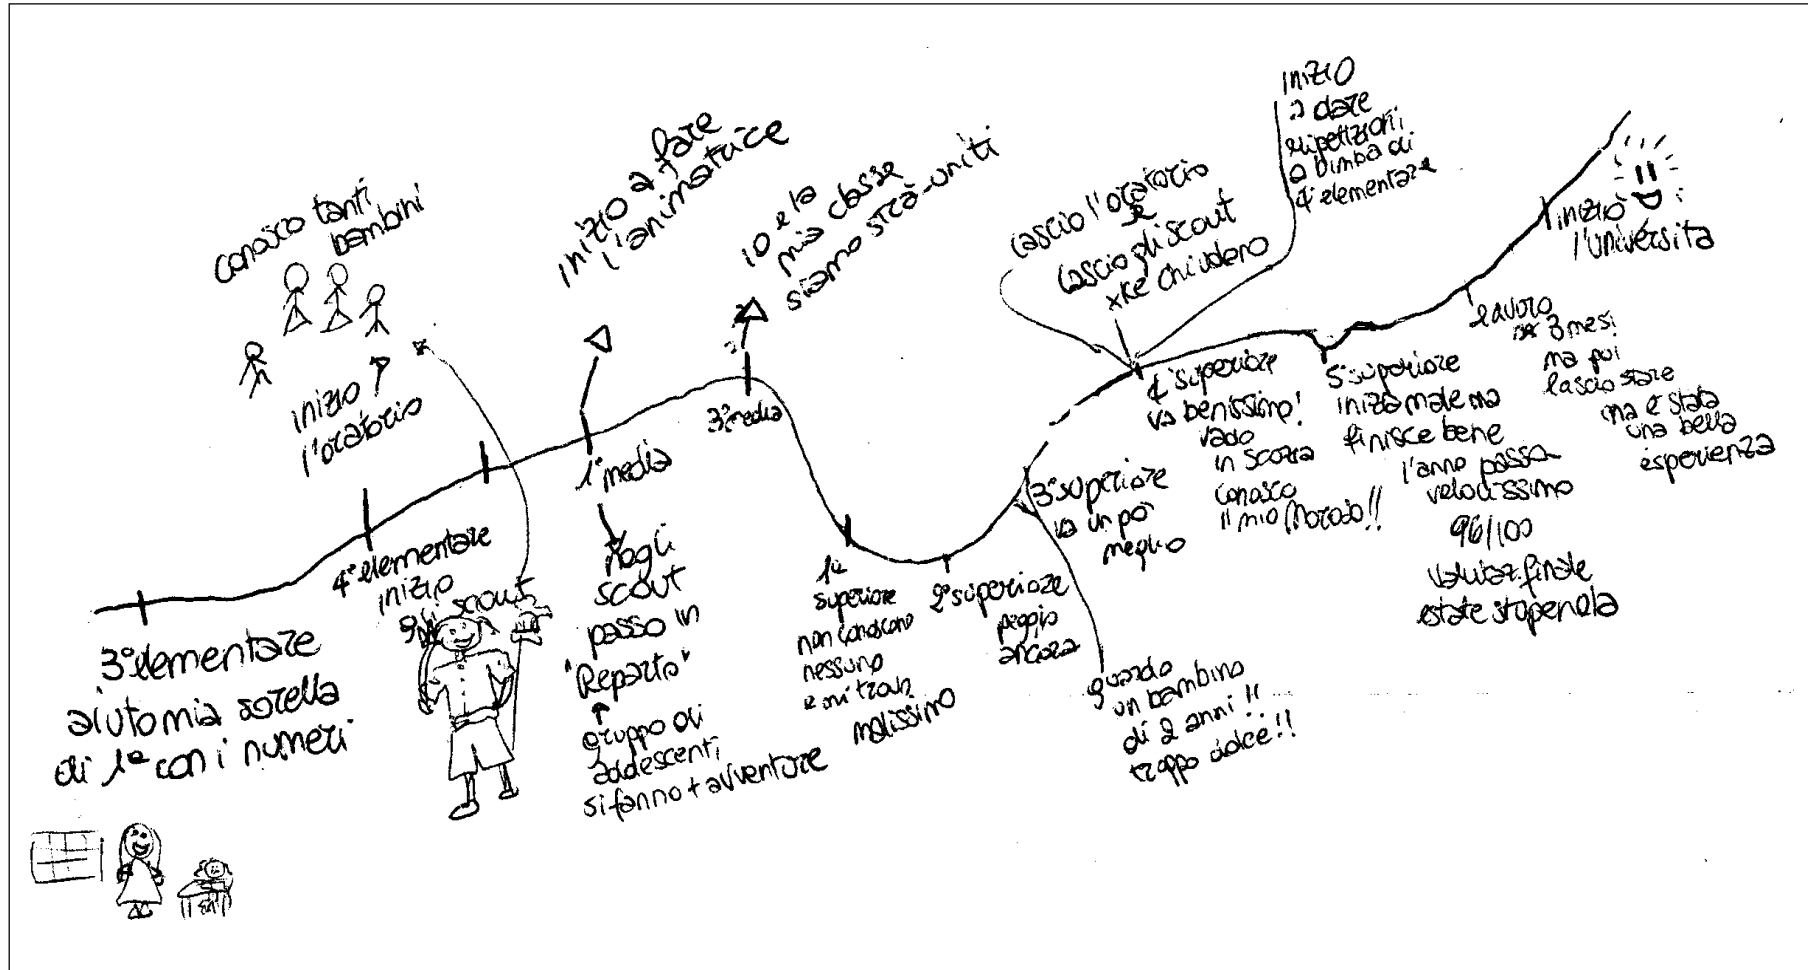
3°elementare
aiuto mia sorella
di 1ª con i numeri

conosco tanti bambini

inizio l'oratorio

4°elementare
inizio gli scout

inizio a fare l'animatrice

1ªmedia

Dagli scout passo in "Reparto"
gruppo di adolescenti
si fanno + avventure

io e la mia classe siamo strà-uniti

3ªmedia

1ª superiore
non conosceo nessuno
e mi trovo malissimo

2ªsuperiore
peggio ancora

3ªsuperiore
va un po' meglio

guardo un bambino
di 2 anni!!
troppo dolce!!

lascio l'oratorio
e
lascio gli scout
xkè chiudero

4ªsuperiore
va benissimo!
vado in Scozia
conosco il mio Moroso!!

inizio a dare ripetizioni a bimba di 4ªelementare

5ªsuperiore
inizio male ma finisce bene
l'anno passa velocissimo
96/100
valutaz.finale
estate stupenda

lavoro per 3mesi
ma poi lascio stare
ma è stata una bella esperienza

inizio l'università